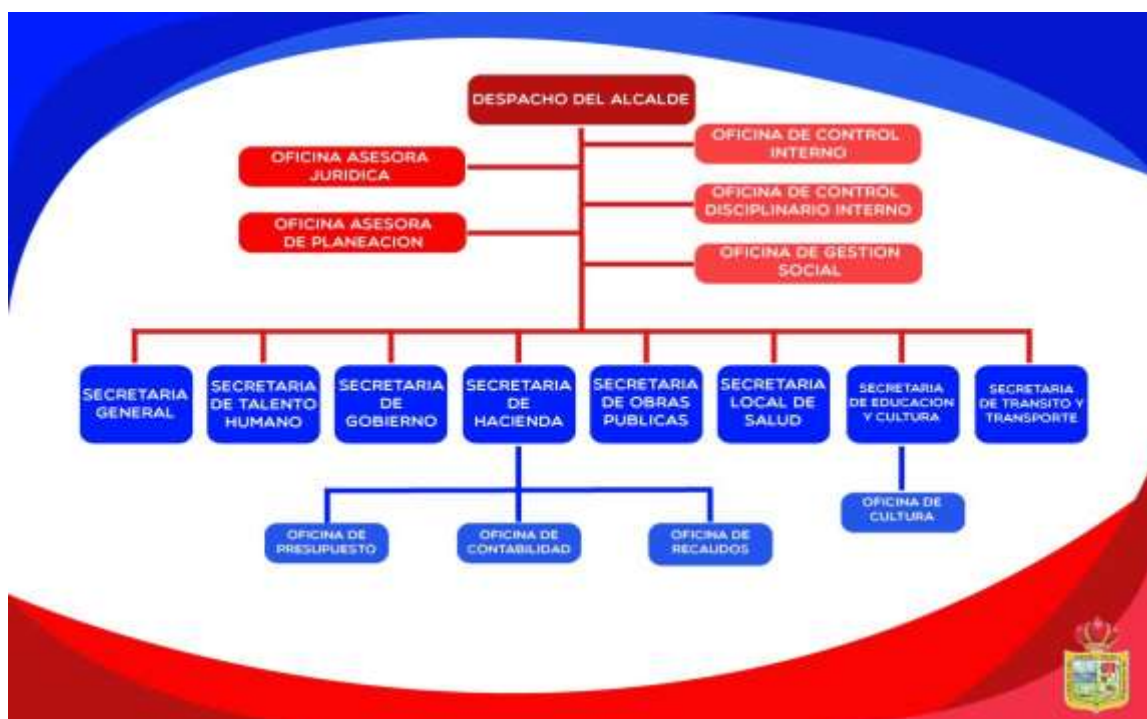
DESPACHO DEL ALCALDE

OFICINA ASESORA JURIDICA

OFICINA ASESORA DE PLANEACION

OFICINA DE CONTROL INTERNO

OFICINA DE CONTROL DISCIPLINARIO INTERNO

OFICINA DE GESTION SOCIAL

SECRETARIA GENERAL

SECRETARIA DE TALENTO HUMANO

SECRETARIA DE GOBIERNO

SECRETARIA DE HACIENDA

SECRETARIA DE OBRAS PUBLICAS

SECRETARIA LOCAL DE SALUD

SECRETARIA DE EDUCACION Y CULTURA

SECRETARIA DE TRANSITO Y TRANSPORTE

OFICINA DE PRESUPUESTO

OFICINA DE CONTABILIDAD

OFICINA DE RECAUDOS

OFICINA DE CULTURA